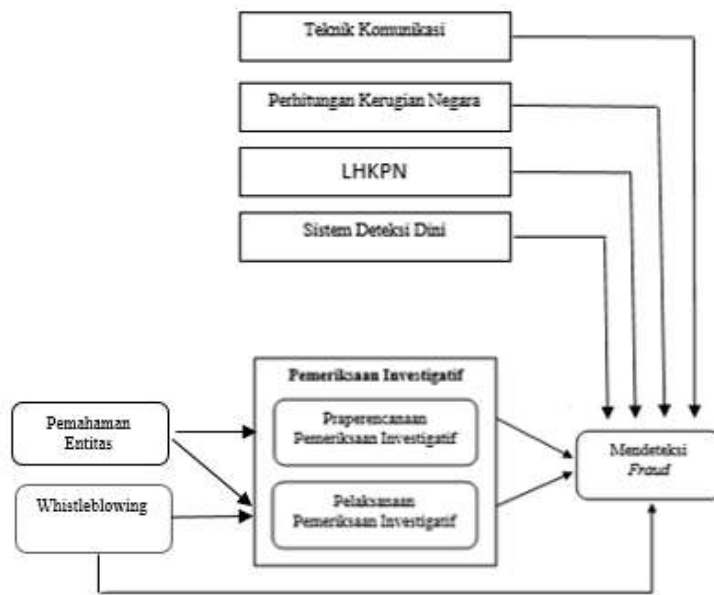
Teknik Komunikasi

Perhitungan Kerugian Negara

LHKPN

Sistem Deteksi Dini

Pemeriksaan Investigatif

Pemahaman Entitas

Praperencanaan Pemeriksaan Investigatif

Whistleblowing

Pelaksanaan Pemeriksaan Investigatif

Mendeteksi *Fraud*